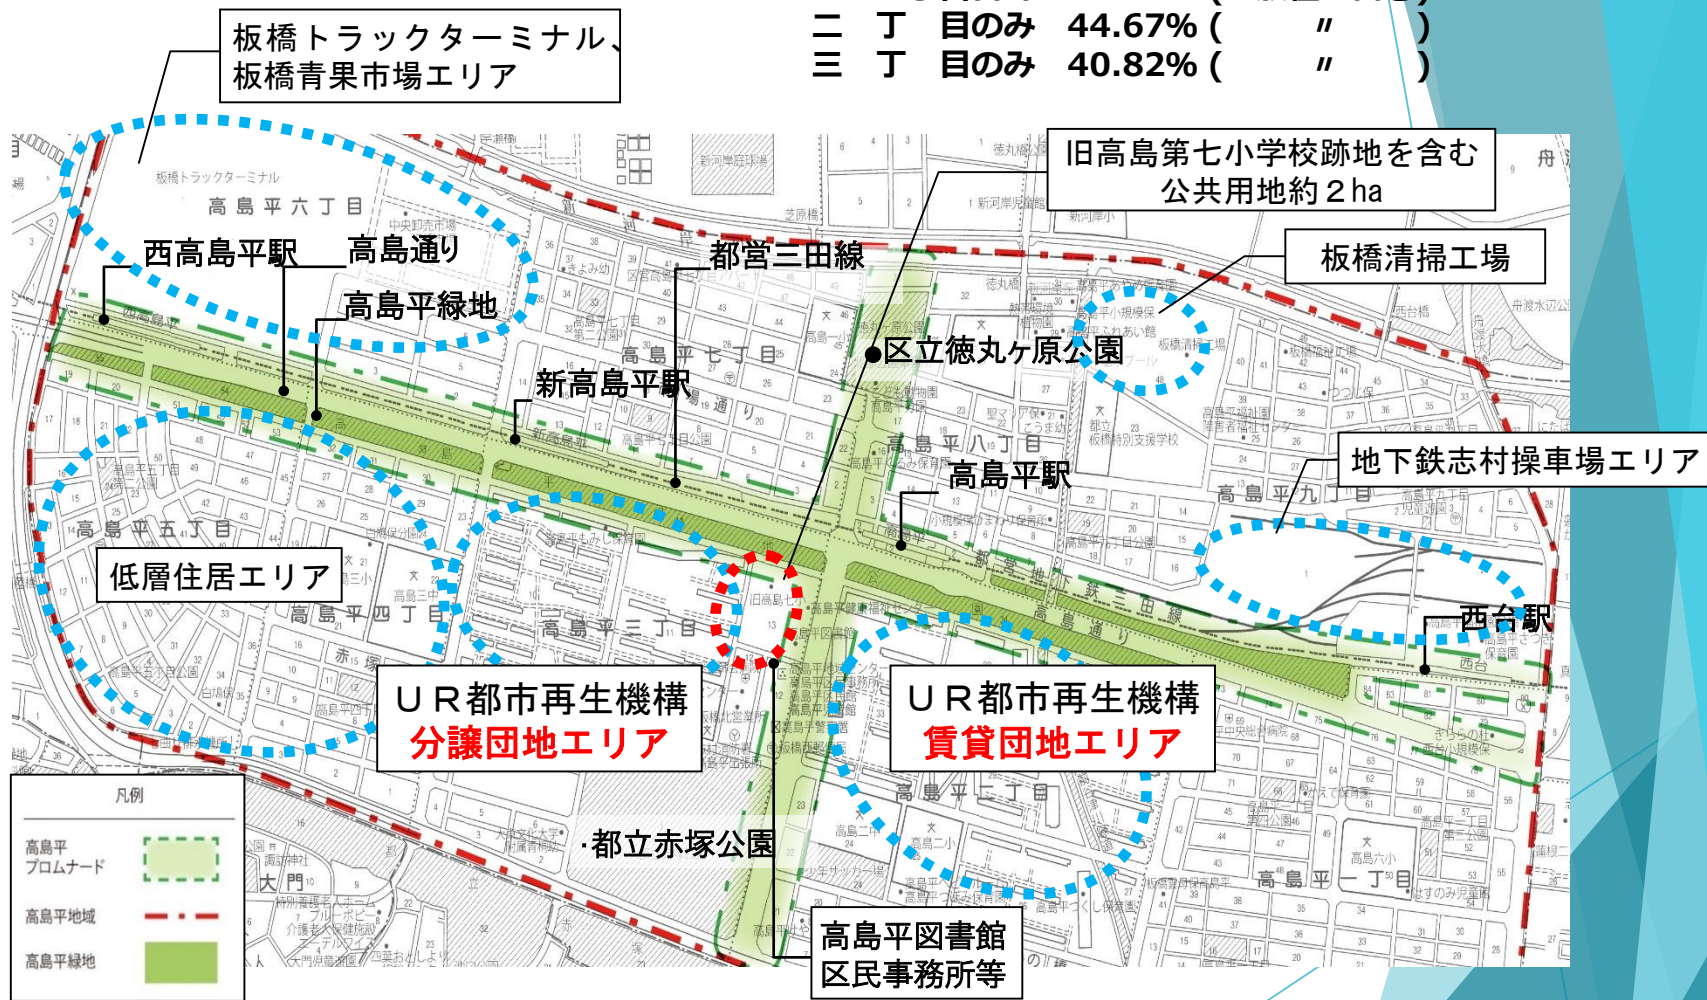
二　丁　目のみ　44.67% (　　　〃　　)
三　丁　目のみ　40.82% (　　　〃　　)

板橋トラックターミナル、
板橋青果市場エリア

旧高島第七小学校跡地を含む
公共用地約２ha

板橋清掃工場

西高島平駅
高島通り
都営三田線
高島平緑地
新高島平駅
区立徳丸ヶ原公園
高島平駅
地下鉄志村操車場エリア
低層住居エリア
西台駅

ＵＲ都市再生機構
分譲団地エリア

ＵＲ都市再生機構
賃貸団地エリア

·都立赤塚公園

高島平図書館
区民事務所等

板橋トラックターミナル
高島平六丁目
高島平七丁目
高島平八丁目
高島平九丁目
高島平五丁目
高島平四丁目
高島平三丁目
高島平二丁目
高島平一丁目
大門

凡例
高島平プロムナード
高島平地域
高島平緑地